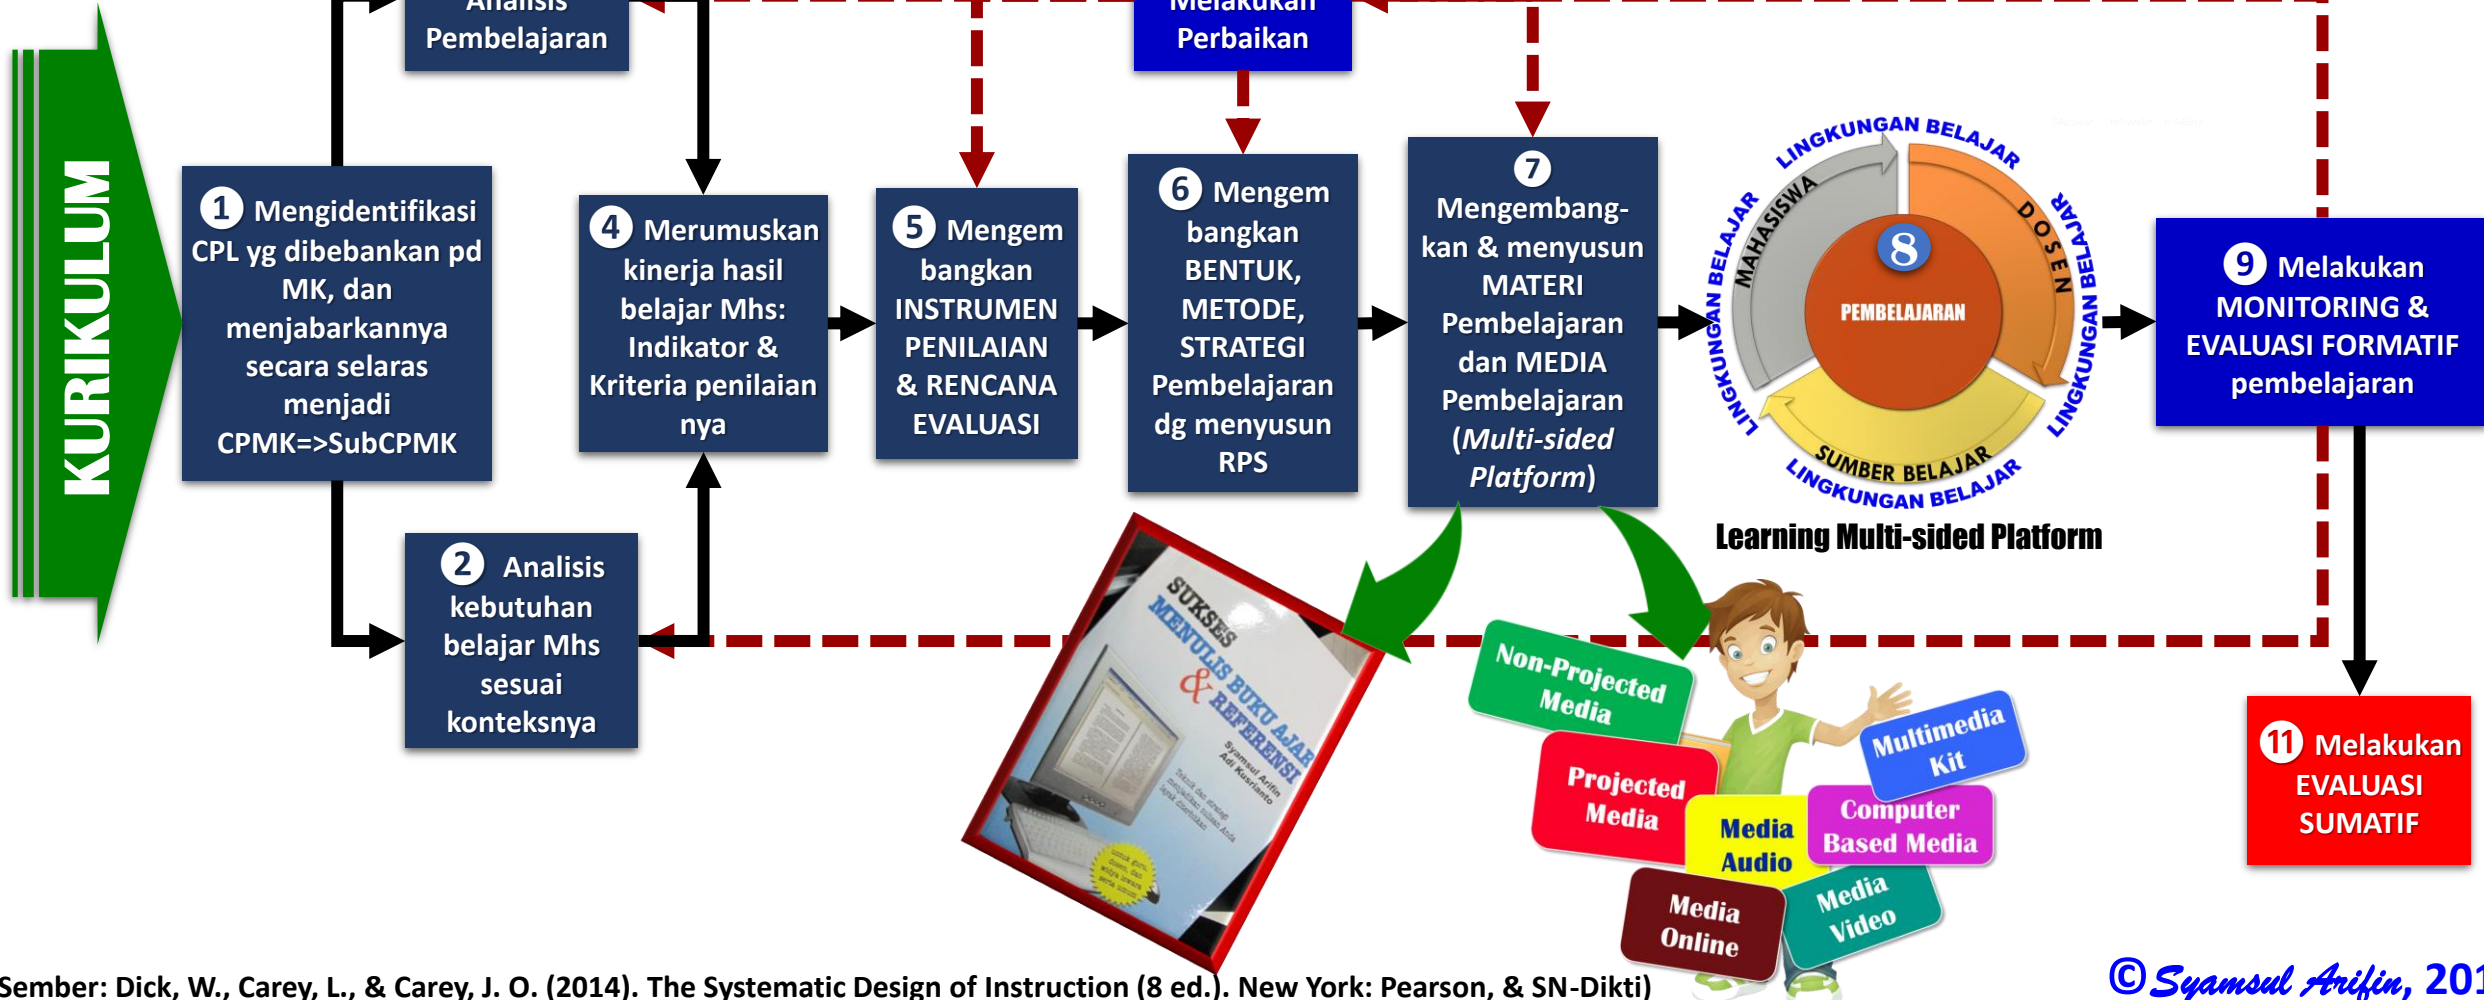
KURIKULUM

Analisis Pembelajaran

Melakukan Perbaikan

1 Mengidentifikasi CPL yg dibebankan pd MK, dan menjabarkannya secara selaras menjadi CPMK=>SubCPMK

4 Merumuskan kinerja hasil belajar Mhs: Indikator & Kriteria penilaian nya

5 Mengem bangkan INSTRUMEN PENILAIAN & RENCANA EVALUASI

6 Mengem bangkan BENTUK, METODE, STRATEGI Pembelajaran dg menyusun RPS

7 Mengembang-kan & menyusun MATERI Pembelajaran dan MEDIA Pembelajaran (*Multi-sided Platform*)

LINGKUNGAN BELAJAR
MAHASISWA
DOSEN
8
PEMBELAJARAN
SUMBER BELAJAR
LINGKUNGAN BELAJAR
LINGKUNGAN BELAJAR
LINGKUNGAN BELAJAR

Learning Multi-sided Platform

9 Melakukan MONITORING & EVALUASI FORMATIF pembelajaran

2 Analisis kebutuhan belajar Mhs sesuai konteksnya

SUKSES MENULIS BUKU AJAR & REFERENSI
Syamsul Arifin
Adi Kusrianto

Non-Projected Media
Projected Media
Multimedia Kit
Media Audio
Computer Based Media
Media Online
Media Video

11 Melakukan EVALUASI SUMATIF

Sember: Dick, W., Carey, L., & Carey, J. O. (2014). The Systematic Design of Instruction (8 ed.). New York: Pearson, & SN-Dikti)

©Syamsul Arifin, 20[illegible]